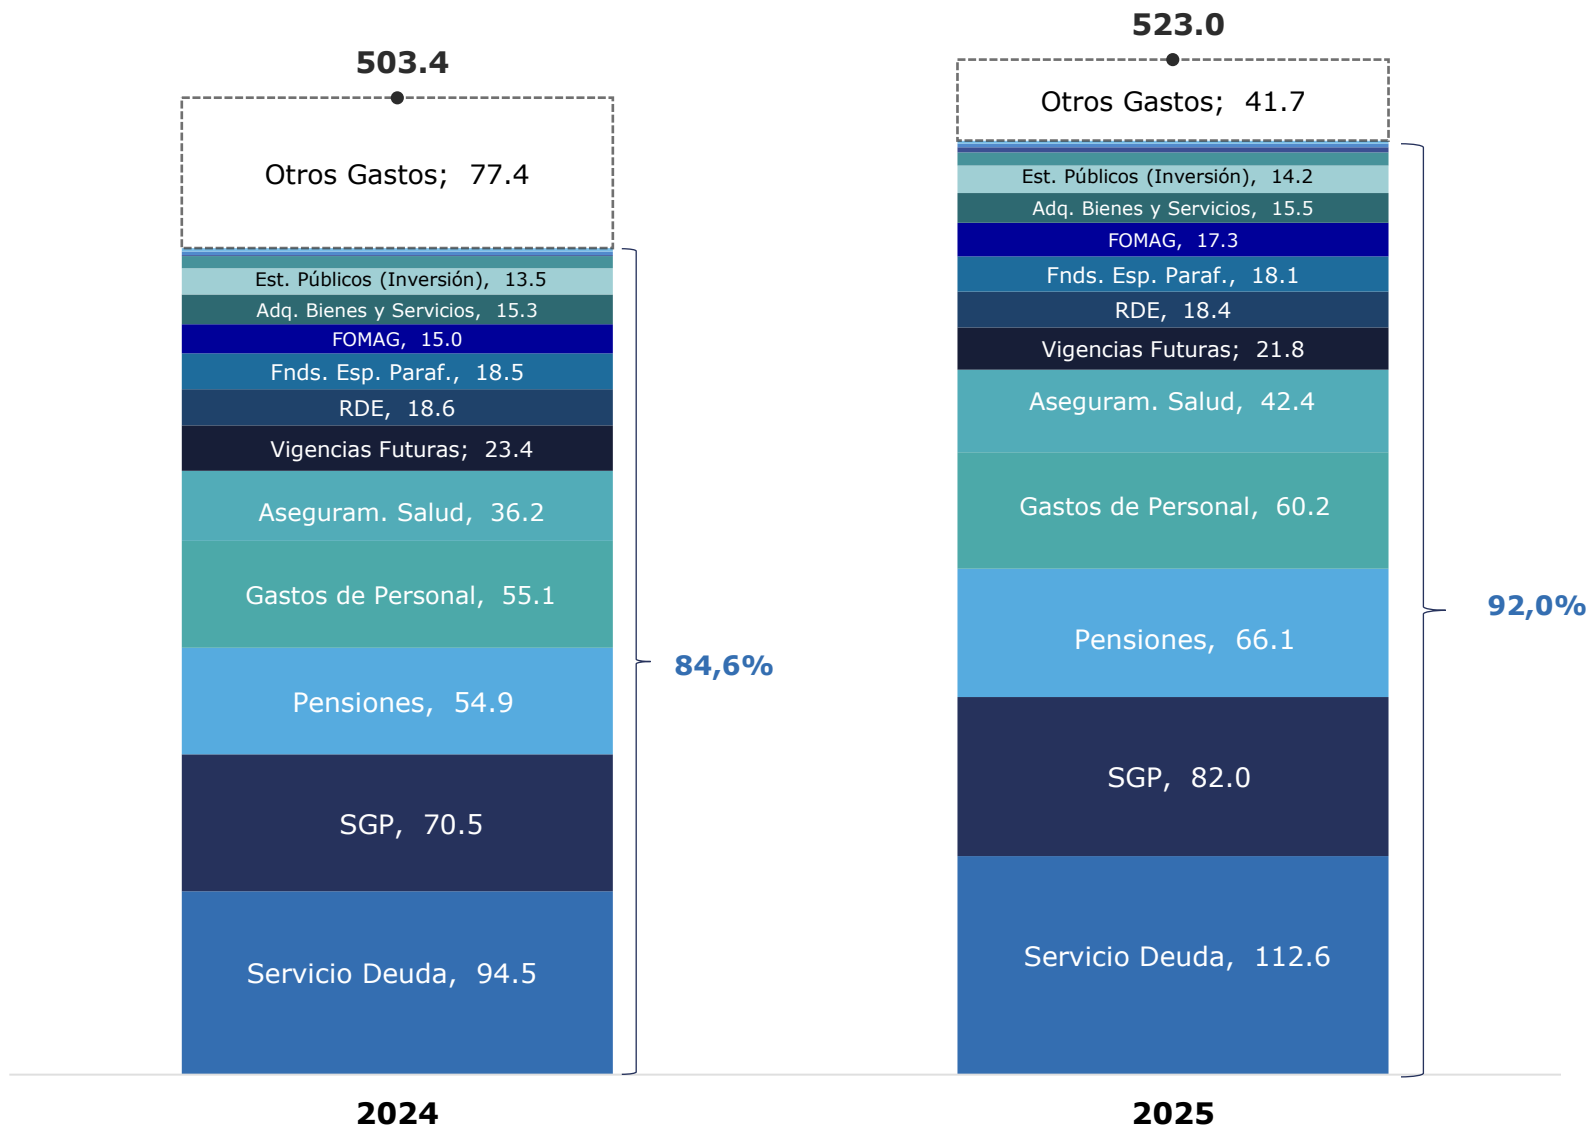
503.4

Otros Gastos; 77.4

Est. Públicos (Inversión), 13.5

Adq. Bienes y Servicios, 15.3

FOMAG, 15.0

Fnds. Esp. Paraf., 18.5

RDE, 18.6

Vigencias Futuras; 23.4

Aseguram. Salud, 36.2

Gastos de Personal, 55.1

Pensiones, 54.9

SGP, 70.5

Servicio Deuda, 94.5

84,6%

2024

523.0

Otros Gastos; 41.7

Est. Públicos (Inversión), 14.2

Adq. Bienes y Servicios, 15.5

FOMAG, 17.3

Fnds. Esp. Paraf., 18.1

RDE, 18.4

Vigencias Futuras; 21.8

Aseguram. Salud, 42.4

Gastos de Personal, 60.2

Pensiones, 66.1

SGP, 82.0

Servicio Deuda, 112.6

92,0%

2025